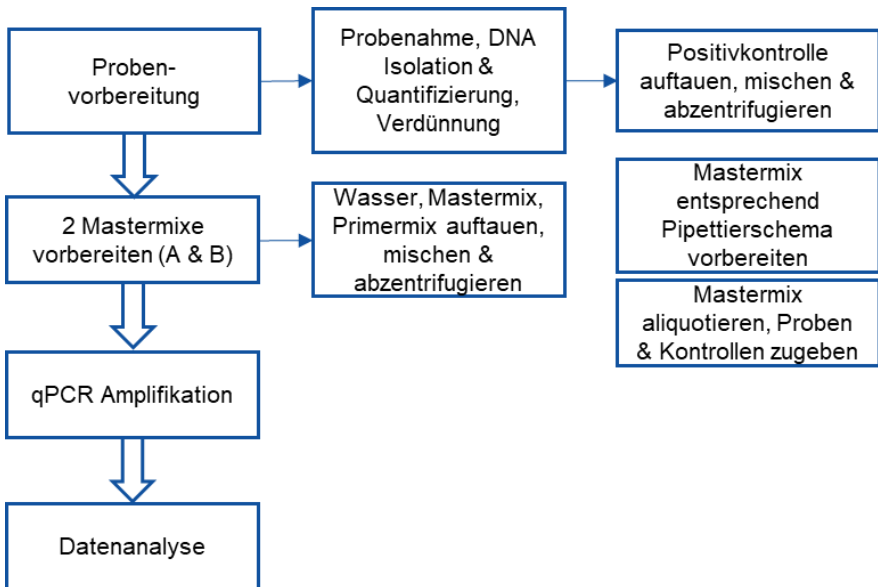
Proben-vorbereitung

Probenahme, DNA Isolation & Quantifizierung, Verdünnung

Positivkontrolle auftauen, mischen & abzentrifugieren

2 Mastermixe vorbereiten (A & B)

Wasser, Mastermix, Primermix auftauen, mischen & abzentrifugieren

Mastermix entsprechend Pipettierschema vorbereiten

Mastermix aliquotieren, Proben & Kontrollen zugeben

qPCR Amplifikation

Datenanalyse